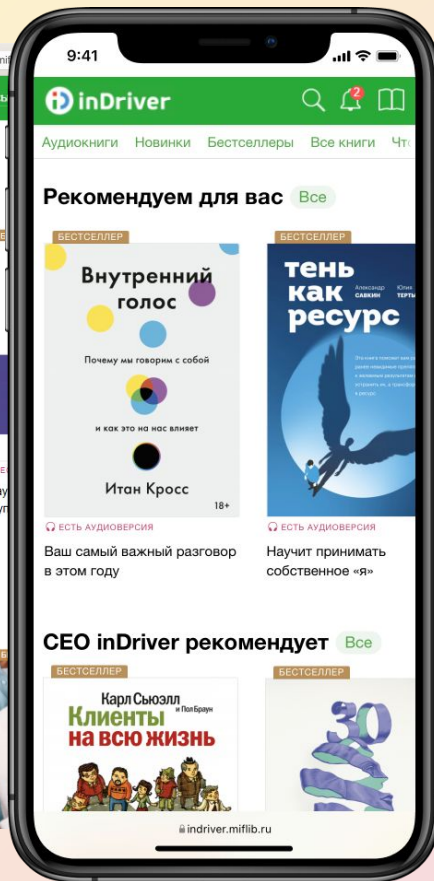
9:41

inDriver

2

Аудиокниги Новинки Бестселлеры Все книги Чт

Рекомендуем для вас Все

БЕСТСЕЛЛЕР

Внутренний голос

Почему мы говорим с собой

и как это на нас влияет

Итан Кросс 18+

ЕСТЬ АУДИОВЕРСИЯ

Ваш самый важный разговор в этом году

БЕСТСЕЛЛЕР

тень как ресурс

Александр САВКИН Юлия ТЕРТ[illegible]

ЕСТЬ АУДИОВЕРСИЯ

Научит принимать собственное «я»

CEO inDriver рекомендует Все

БЕСТСЕЛЛЕР

Карл Сьюэлл и Пол Браун

Клиенты на всю жизнь

БЕСТСЕЛЛЕР

30

indriver.miflib.ru